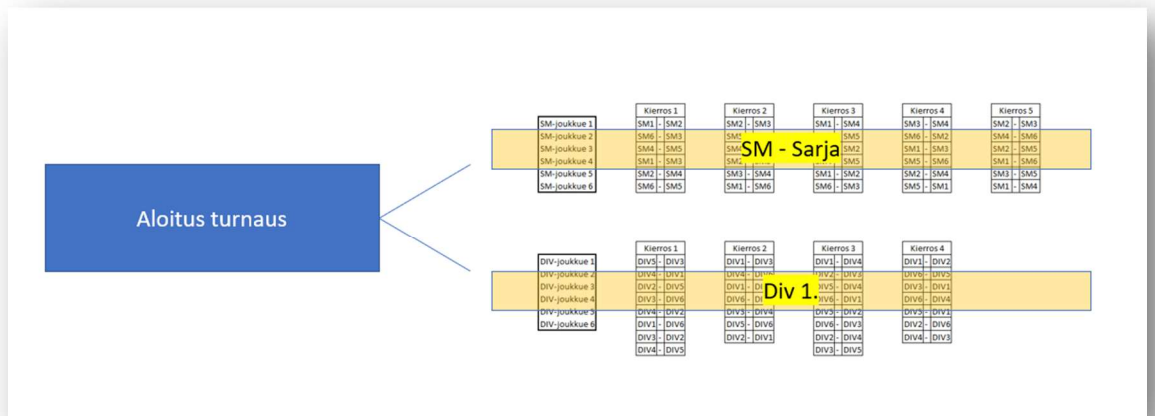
Aloitus turnaus

| | Kierros 1 | Kierros 2 | Kierros 3 | Kierros 4 | Kierros 5 |
|---|---|---|---|---|---|
| SM-joukkue 1 | SM1 - SM2 | SM2 - SM3 | SM1 - SM4 | SM3 - SM4 | SM2 - SM3 |
| SM-joukkue 2 | SM6 - SM3 | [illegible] | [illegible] - SM5 | SM6 - SM2 | SM4 - SM6 |
| SM-joukkue 3 | SM4 - SM5 | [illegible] | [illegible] - SM2 | SM1 - SM3 | SM2 - SM5 |
| SM-joukkue 4 | SM1 - SM3 | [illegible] | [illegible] - SM5 | SM5 - SM6 | SM1 - SM6 |
| SM-joukkue 5 | SM2 - SM4 | SM3 - SM4 | SM1 - SM2 | SM2 - SM4 | SM3 - SM5 |
| SM-joukkue 6 | SM6 - SM5 | SM1 - SM6 | SM6 - SM3 | SM5 - SM1 | SM1 - SM4 |

SM - Sarja

| | Kierros 1 | Kierros 2 | Kierros 3 | Kierros 4 |
|---|---|---|---|---|
| DIV-joukkue 1 | DIV5 - DIV3 | DIV1 - DIV3 | DIV1 - DIV4 | DIV1 - DIV2 |
| DIV-joukkue 2 | DIV4 - DIV1 | DIV4 - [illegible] | DIV2 - DIV3 | DIV6 - DIV5 |
| DIV-joukkue 3 | DIV2 - DIV5 | DIV1 - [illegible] | DIV5 - DIV4 | DIV3 - DIV1 |
| DIV-joukkue 4 | DIV3 - DIV6 | DIV6 - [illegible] | DIV6 - DIV1 | DIV6 - DIV4 |
| DIV-joukkue 5 | DIV4 - DIV2 | DIV3 - DIV4 | DIV5 - DIV2 | DIV5 - DIV1 |
| DIV-joukkue 6 | DIV1 - DIV6 | DIV5 - DIV6 | DIV6 - DIV3 | DIV2 - DIV6 |
| | DIV3 - DIV2 | DIV2 - DIV1 | DIV1 - DIV4 | DIV4 - DIV3 |
| | DIV4 - DIV5 | | DIV3 - DIV5 | |

Div 1.